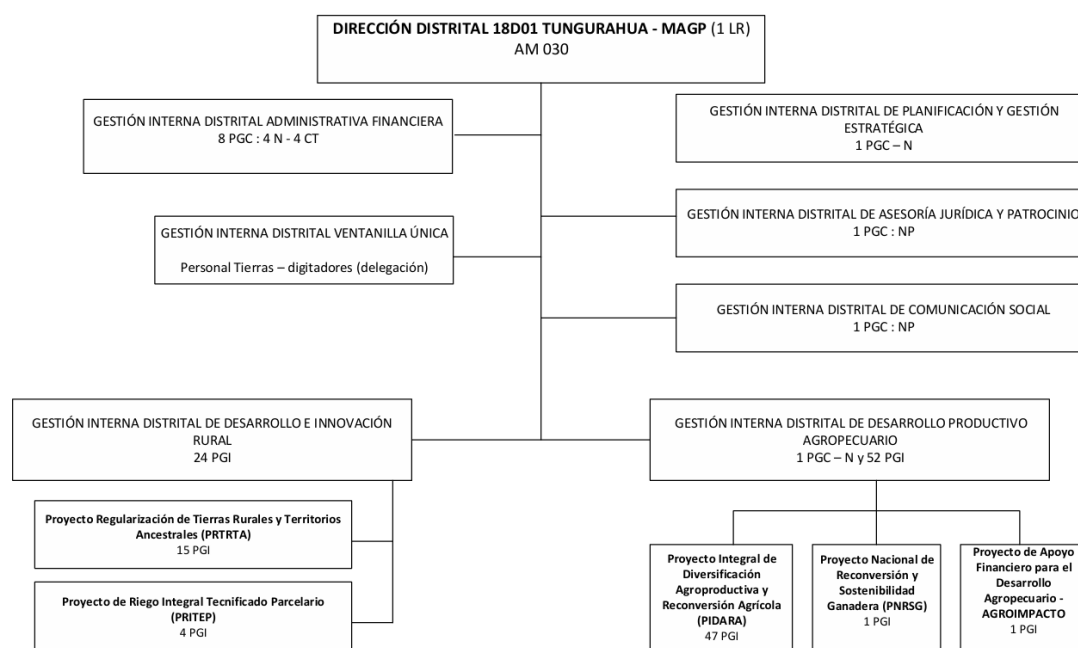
**DIRECCIÓN DISTRITAL 18D01 TUNGURAHUA - MAGP** (1 LR)
AM 030

GESTIÓN INTERNA DISTRITAL ADMINISTRATIVA FINANCIERA
8 PGC : 4 N - 4 CT

GESTIÓN INTERNA DISTRITAL DE PLANIFICACIÓN Y GESTIÓN ESTRATÉGICA
1 PGC – N

GESTIÓN INTERNA DISTRITAL VENTANILLA ÚNICA

Personal Tierras – digitadores (delegación)

GESTIÓN INTERNA DISTRITAL DE ASESORÍA JURÍDICA Y PATROCINIO
1 PGC : NP

GESTIÓN INTERNA DISTRITAL DE COMUNICACIÓN SOCIAL
1 PGC : NP

GESTIÓN INTERNA DISTRITAL DE DESARROLLO E INNOVACIÓN RURAL
24 PGI

GESTIÓN INTERNA DISTRITAL DE DESARROLLO PRODUCTIVO AGROPECUARIO
1 PGC – N y 52 PGI

**Proyecto Regularización de Tierras Rurales y Territorios Ancestrales (PRTRTA)**
15 PGI

**Proyecto de Riego Integral Tecnificado Parcelario (PRITEP)**
4 PGI

**Proyecto Integral de Diversificación Agroproductiva y Reconversión Agrícola (PIDARA)**
47 PGI

**Proyecto Nacional de Reconversión y Sostenibilidad Ganadera (PNRSG)**
1 PGI

**Proyecto de Apoyo Financiero para el Desarrollo Agropecuario - AGROIMPACTO**
1 PGI